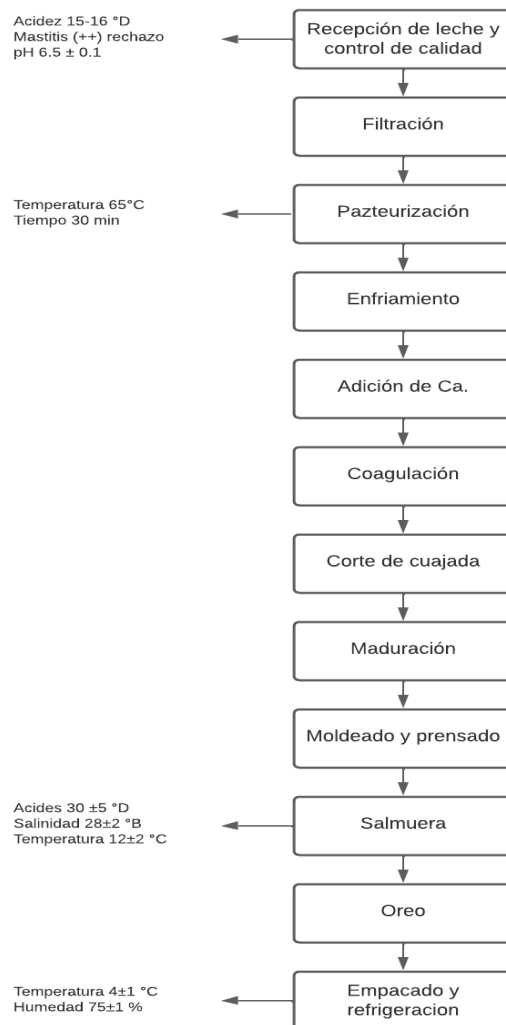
Recepción de leche y control de calidad

Acidez 15-16 °D
Mastitis (++) rechazo
pH 6.5 ± 0.1

Filtración

Pazteurización

Temperatura 65°C
Tiempo 30 min

Enfriamiento

Adición de Ca.

Coagulación

Corte de cuajada

Maduración

Moldeado y prensado

Salmuera

Acides 30 ±5 °D
Salinidad 28±2 °B
Temperatura 12±2 °C

Oreo

Empacado y refrigeracion

Temperatura 4±1 °C
Humedad 75±1 %